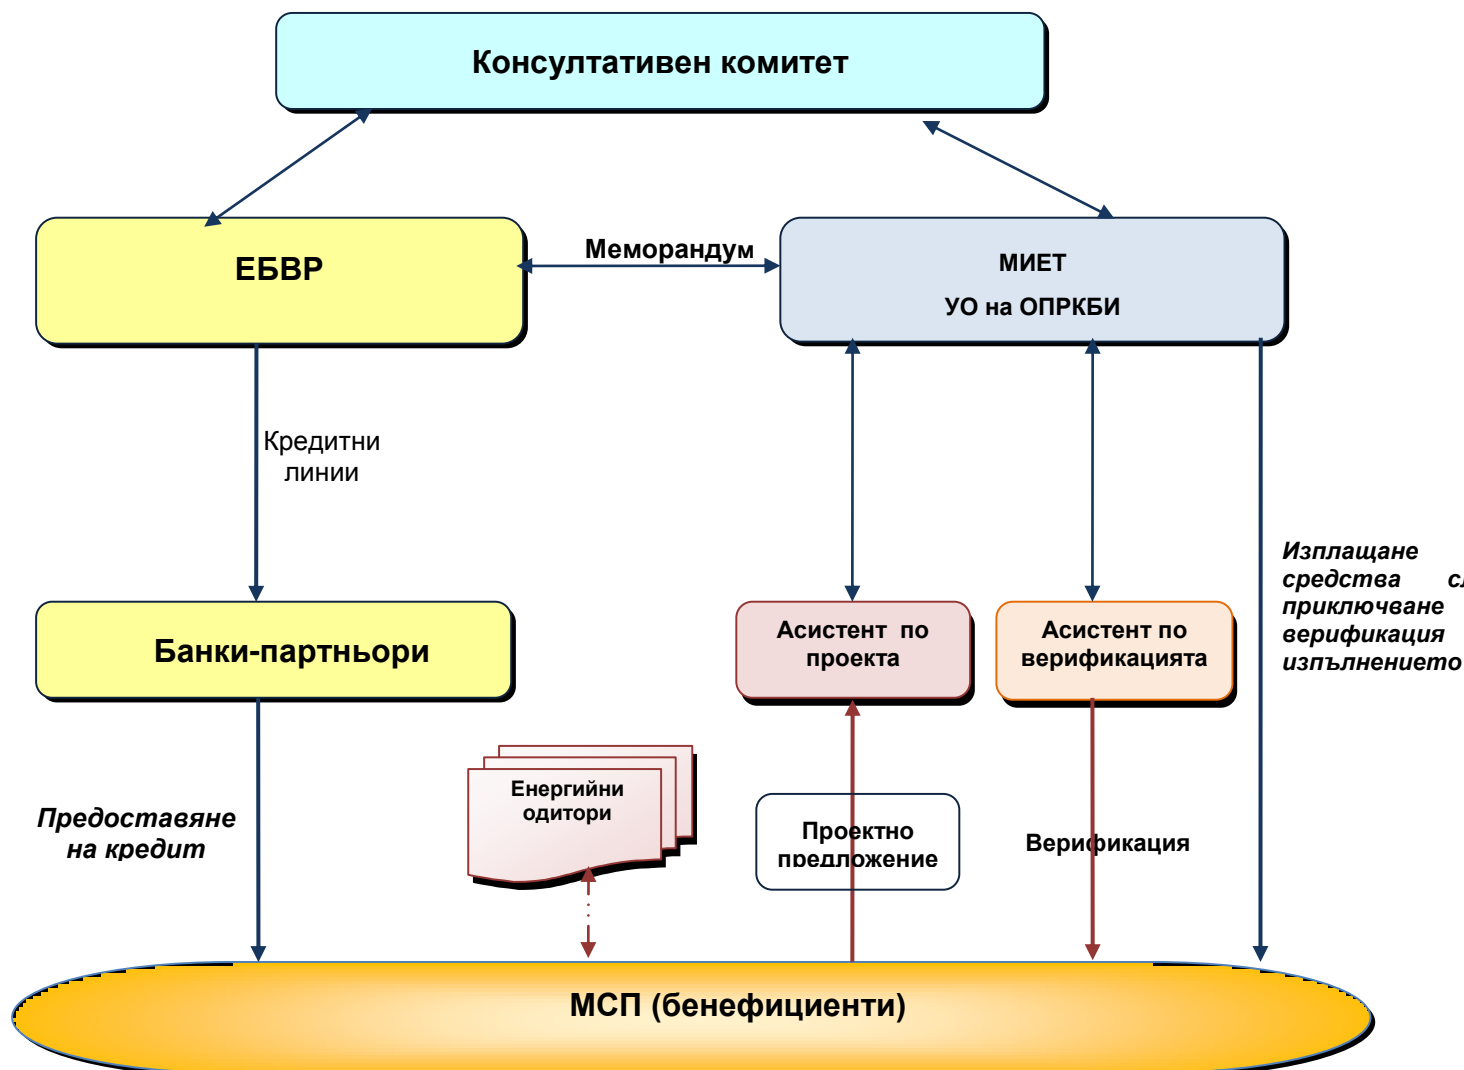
Консултативен комитет

ЕБВР

Меморандум

МИЕТ

УО на ОПРКБИ

Кредитни линии

Банки-партньори

Асистент по проекта

Асистент по верификацията

Изплащане средства с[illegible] приключване верификация изпълнението

Енергийни одитори

Предоставяне на кредит

Проектно предложение

Верификация

МСП (бенефициенти)